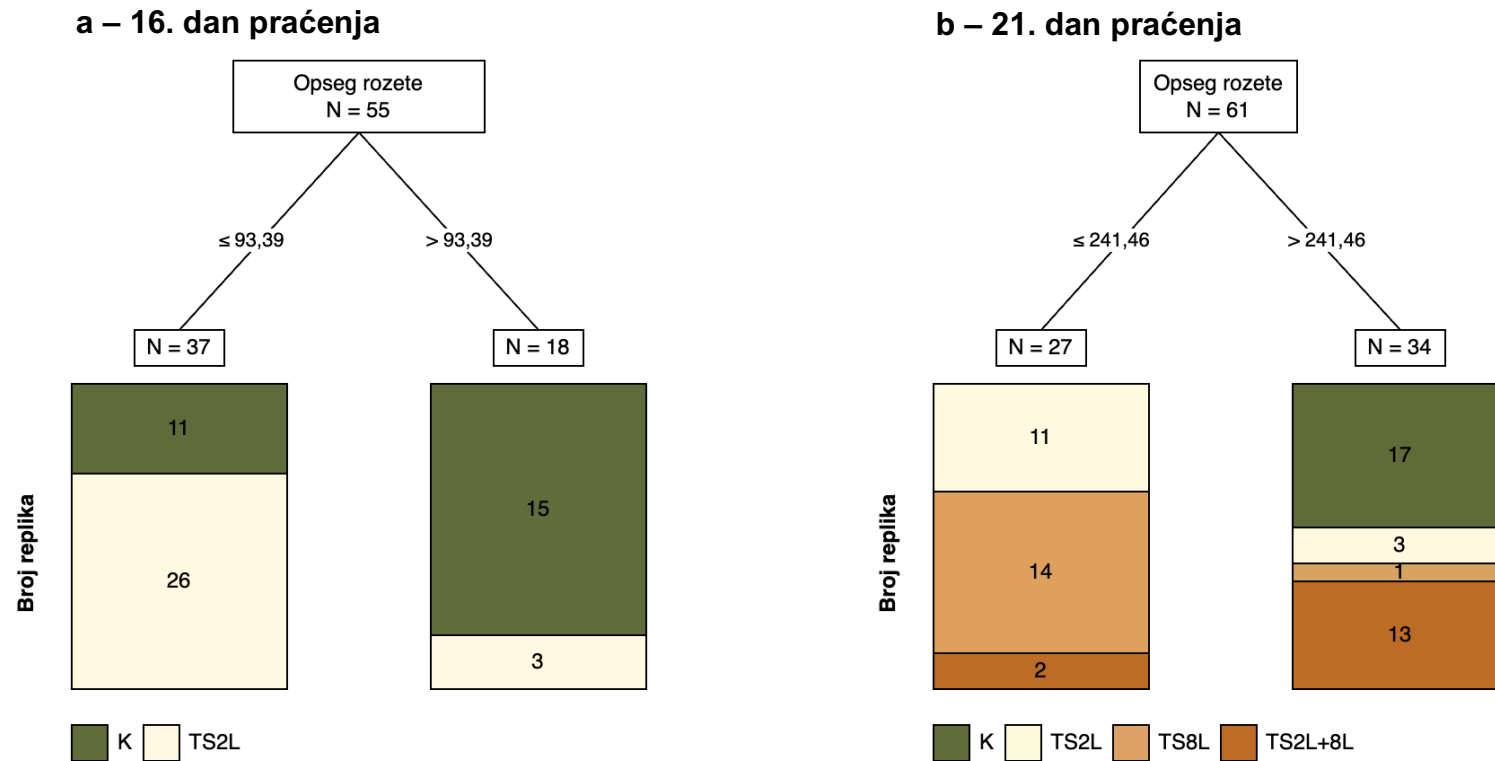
a – 16. dan praćenja

Opseg rozete
N = 55

≤ 93,39

> 93,39

N = 37

N = 18

Broj replika

11

26

15

3

K TS2L

b – 21. dan praćenja

Opseg rozete
N = 61

≤ 241,46

> 241,46

N = 27

N = 34

Broj replika

11

14

2

17

3

1

13

K TS2L TS8L TS2L+8L